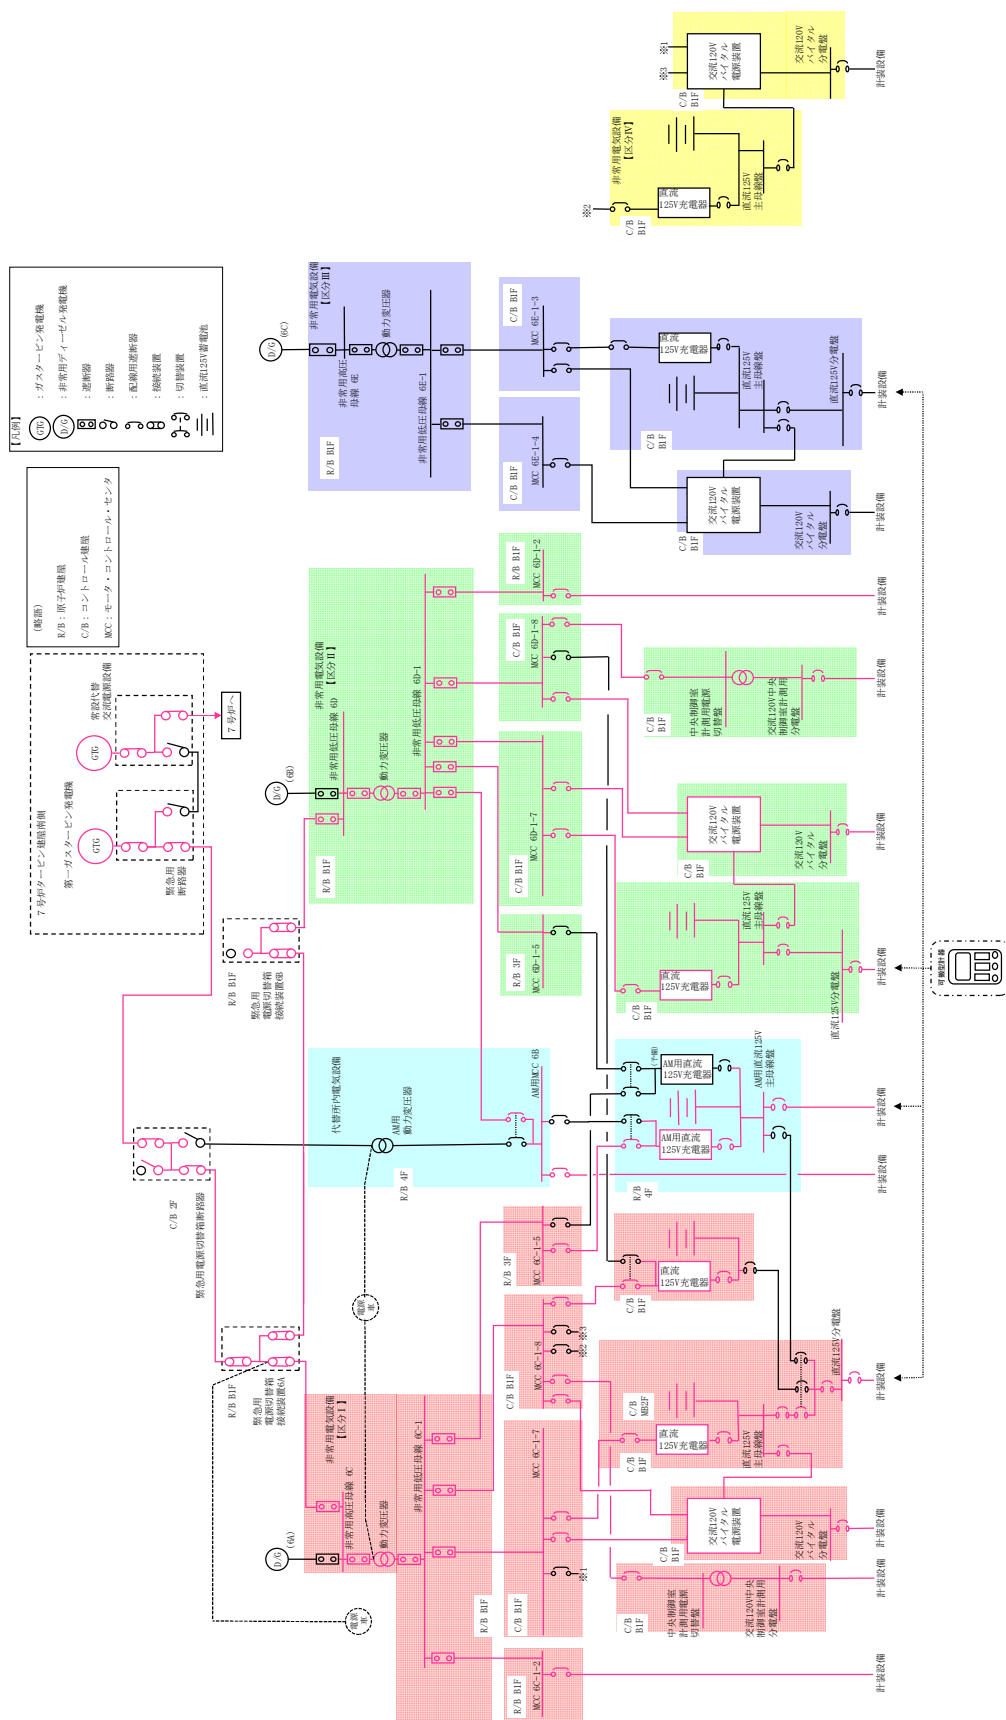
【凡例】
GTG ：ガスタービン発電機
D/G ：非常用ディーゼル発電機
：遮断器
：断路器
：配線用遮断器
：接続装置
：切替装置
：直流125V蓄電池

（略語）
R/B：原子炉建屋
C/B：コントロール建屋
MCC：モータ・コントロール・センタ

7号炉タービン建屋南側
第一ガスタービン発電機
GTG
GTG
常設代替交流電源設備
7号炉へ
緊急用断路器

R/B B1F
緊急用電源切替箱接続装置(B)

C/B 2F
緊急用電源切替箱断路器

R/B B1F
緊急用電源切替箱接続装置6A

電源車
電源車

D/G (6A)
非常用電気設備【区分Ⅰ】
非常用高圧母線 6C
動力変圧器
非常用低圧母線 6C-1
R/B B1F
MCC 6C-1-7
MCC 6C-1-8
MCC 6C-1-5
MCC 6C-1-2
R/B 3F
C/B B1F
R/B B1F
※1
※2 ※3

D/G (6B)
非常用電気設備【区分Ⅱ】
非常用高圧母線 6D
動力変圧器
非常用低圧母線 6D-1
R/B B1F
MCC 6D-1-7
MCC 6D-1-8
MCC 6D-1-5
MCC 6D-1-2
R/B 3F
C/B B1F
R/B B1F

D/G (6C)
非常用電気設備【区分Ⅲ】
非常用高圧母線 6E
動力変圧器
非常用低圧母線 6E-1
R/B B1F
MCC 6E-1-3
MCC 6E-1-4
C/B B1F

代替所内電気設備
AM用動力変圧器
AM用MCC 6B
R/B 4F

非常用電気設備【区分Ⅳ】
直流125V充電器
直流125V主母線盤
交流120Vバイタル電源装置
交流120Vバイタル分電盤
C/B B1F
※2
※3 ※1

直流125V充電器
直流125V主母線盤
直流125V分電盤
交流120Vバイタル電源装置
交流120Vバイタル分電盤
C/B B1F

中央制御室計測用電源切替盤
交流120V中央制御室計測用分電盤
C/B B1F

交流120Vバイタル電源装置
交流120Vバイタル分電盤
C/B B1F

直流125V充電器
直流125V主母線盤
直流125V分電盤
C/B B1F

AM用直流125V充電器
AM用直流125V充電器
（予備）
AM用直流125V主母線盤
R/B 4F

直流125V充電器
C/B B1F

直流125V充電器
直流125V主母線盤
直流125V分電盤
C/B MB2F
C/B B1F

交流120Vバイタル電源装置
交流120Vバイタル分電盤
C/B B1F

中央制御室計測用電源切替盤
交流120V中央制御室計測用分電盤
C/B B1F

可搬型計測器

計装設備
計装設備
計装設備
計装設備
計装設備
計装設備
計装設備
計装設備
計装設備
計装設備
計装設備
計装設備
計装設備
計装設備
計装設備